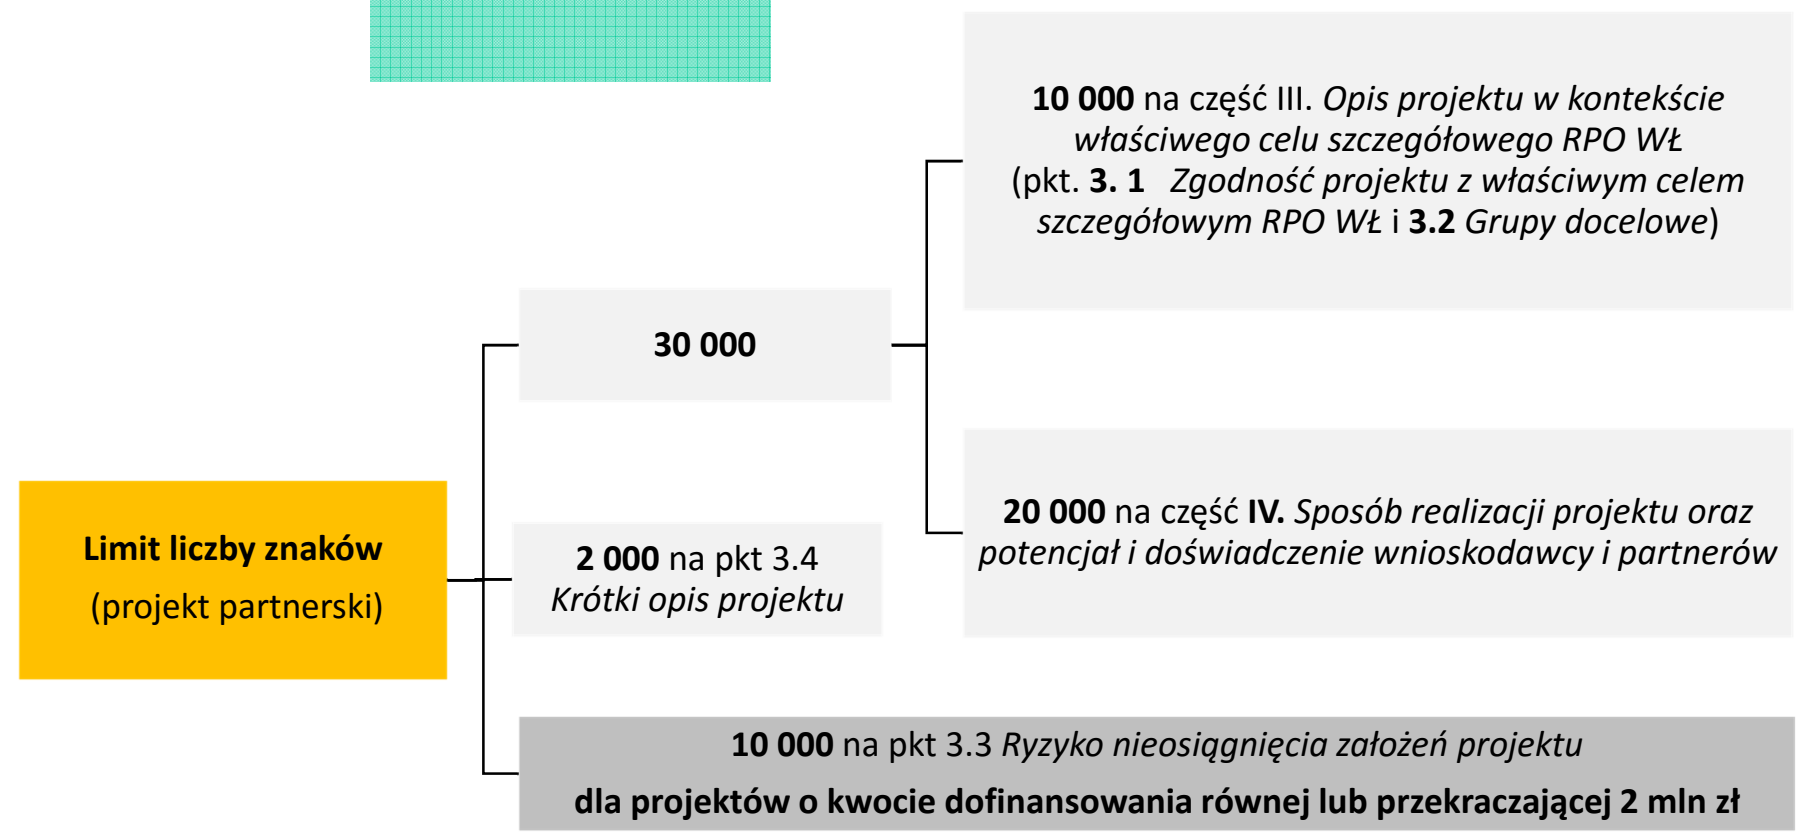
Limit liczby znaków
(projekt partnerski)

30 000

10 000 na część III. Opis projektu w kontekście właściwego celu szczegółowego RPO WŁ (pkt. 3. 1 Zgodność projektu z właściwym celem szczegółowym RPO WŁ i 3.2 Grupy docelowe)

20 000 na część IV. Sposób realizacji projektu oraz potencjał i doświadczenie wnioskodawcy i partnerów

2 000 na pkt 3.4 Krótki opis projektu

10 000 na pkt 3.3 Ryzyko nieosiągnięcia założeń projektu
dla projektów o kwocie dofinansowania równej lub przekraczającej 2 mln zł